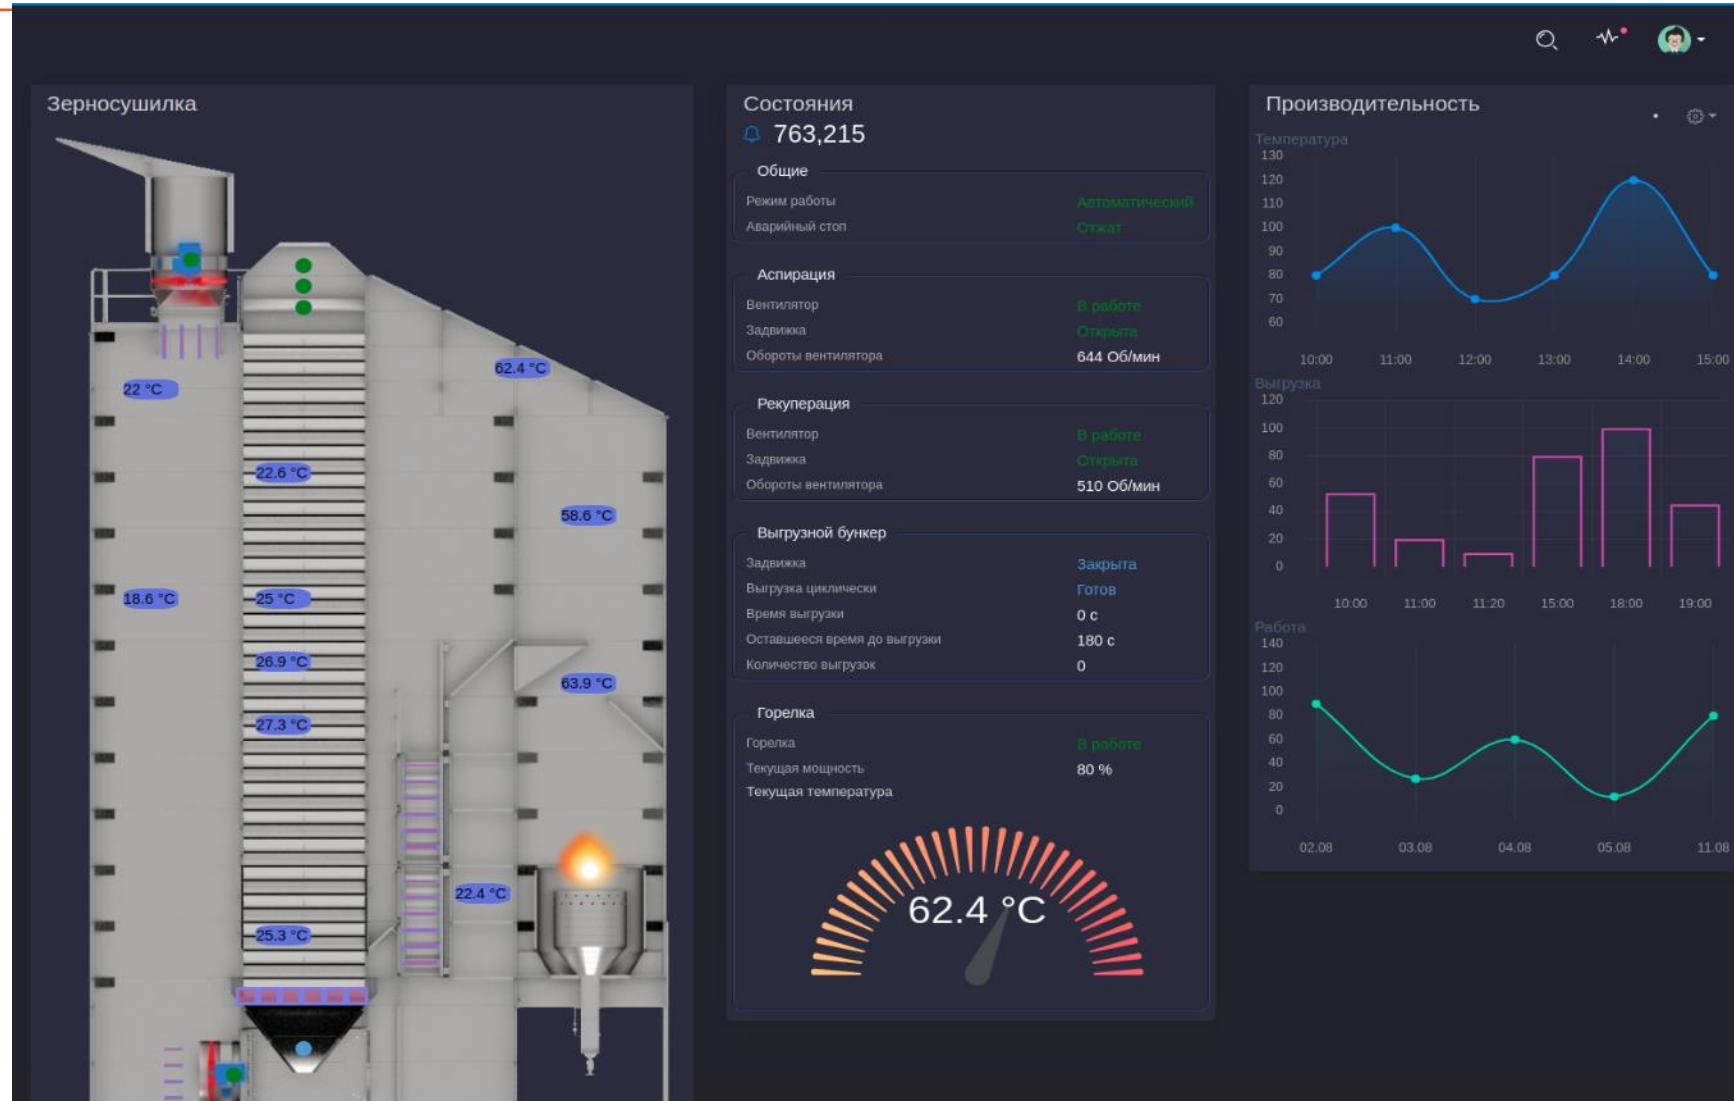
Зерносушилка

22 °C
62.4 °C
22.6 °C
58.6 °C
18.6 °C
25 °C
26.9 °C
63.9 °C
27.3 °C
22.4 °C
25.3 °C

Состояния
763,215

Общие
Режим работы Автоматический
Аварийный стоп Отжат

Аспирация
Вентилятор В работе
Задвижка Открыта
Обороты вентилятора 644 Об/мин

Рекуперация
Вентилятор В работе
Задвижка Открыта
Обороты вентилятора 510 Об/мин

Выгрузной бункер
Задвижка Закрыта
Выгрузка циклически Готов
Время выгрузки 0 с
Оставшееся время до выгрузки 180 с
Количество выгрузок 0

Горелка
Горелка В работе
Текущая мощность 80 %
Текущая температура

62.4 °C

Производительность

Температура
130
120
110
100
90
80
70
60
10:00 11:00 12:00 13:00 14:00 15:00

Выгрузка
120
100
80
60
40
20
0
10:00 11:00 11:20 15:00 18:00 19:00

Работа
140
120
100
80
60
40
20
0
02.08 03.08 04.08 05.08 11.08